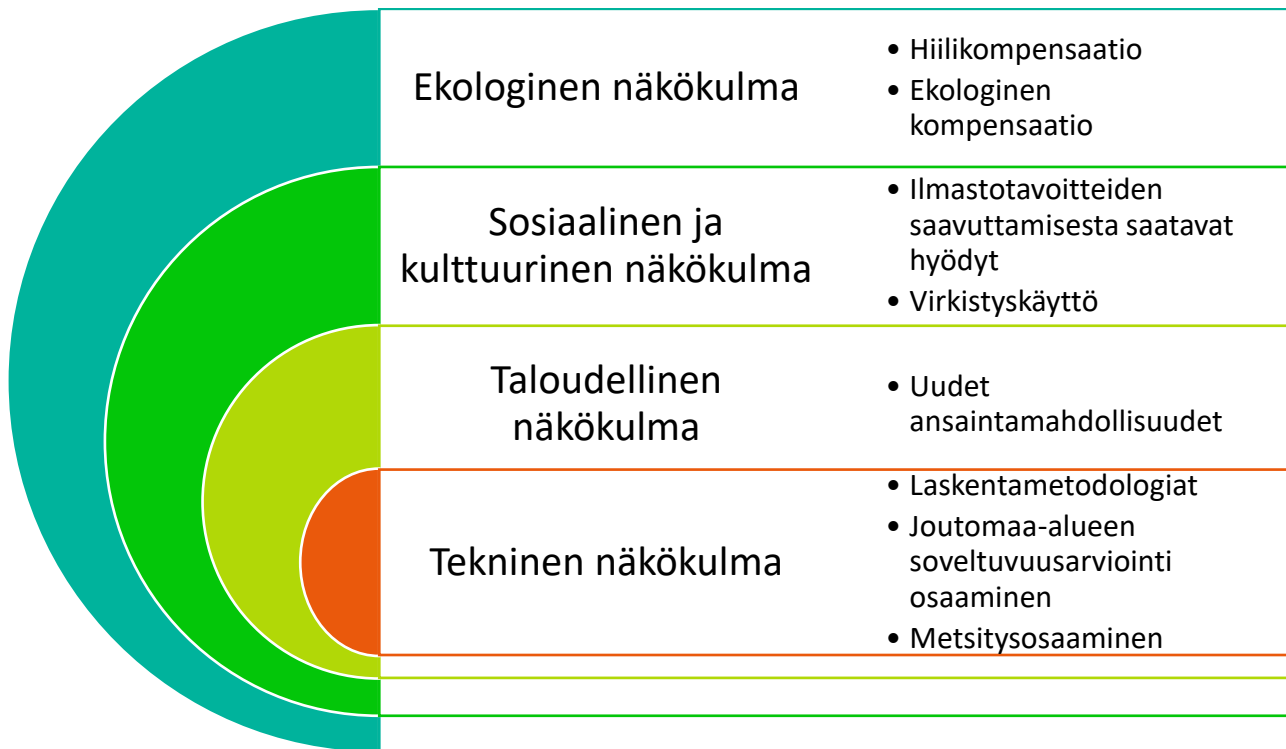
Ekologinen näkökulma

- Hiilikompensaatio
- Ekologinen kompensaatio

Sosiaalinen ja kulttuurinen näkökulma

- Ilmastotavoitteiden saavuttamisesta saatavat hyödyt
- Virkistyskäyttö

Taloudellinen näkökulma

- Uudet ansaintamahdollisuudet

Tekninen näkökulma

- Laskentametodologiat
- Joutomaa-alueen soveltuvuusarviointi osaaminen
- Metsitysosaaminen